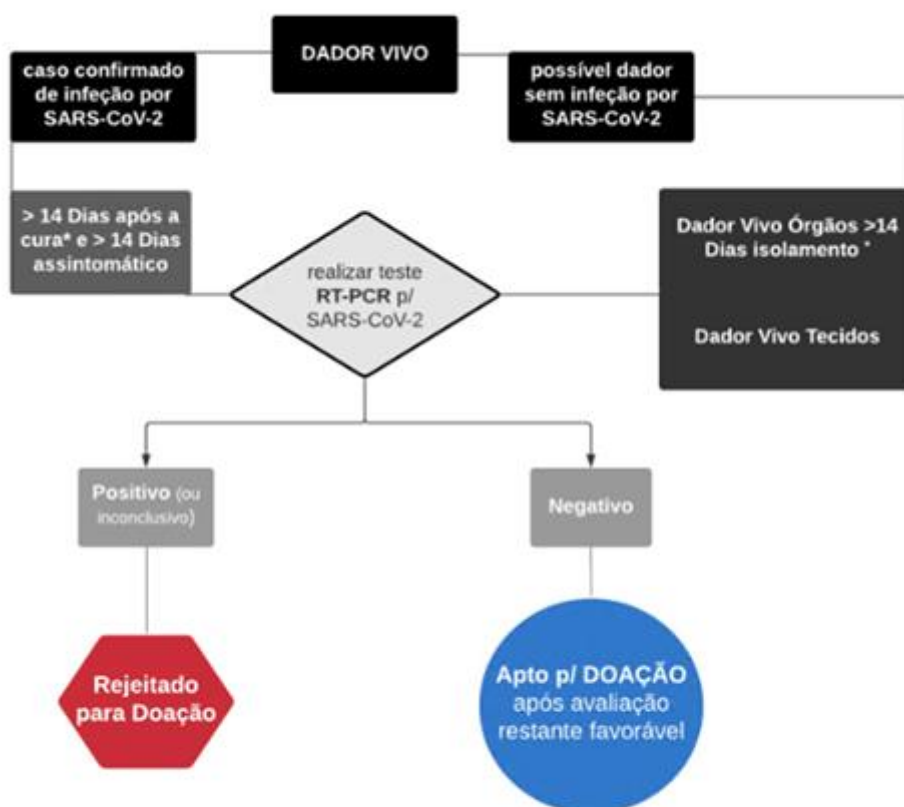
DADOR VIVO

caso confirmado de infeção por SARS-CoV-2

possível dador sem infeção por SARS-CoV-2

> 14 Dias após a cura* e > 14 Dias assintomático

realizar teste **RT-PCR** p/ SARS-CoV-2

Dador Vivo Órgãos >14 Dias isolamento *

Dador Vivo Tecidos

Positivo (ou inconclusivo)

Negativo

Rejeitado para Doação

Apto p/ DOAÇÃO após avaliação restante favorável